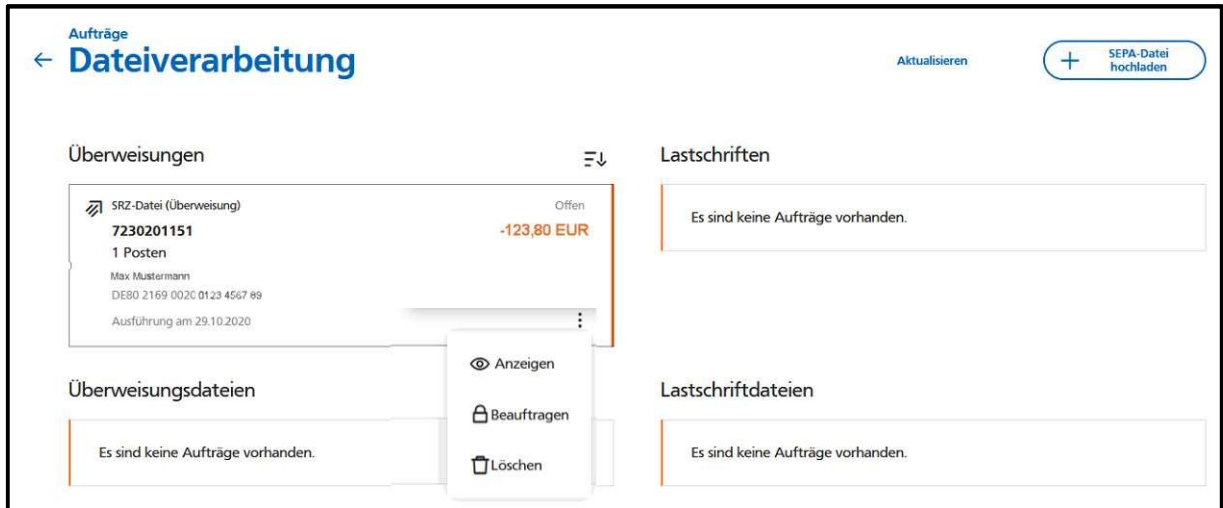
Aufträge
← Dateiverarbeitung

Aktualisieren

+ SEPA-Datei hochladen

Überweisungen

SRZ-Datei (Überweisung)
Offen
7230201151
-123,80 EUR
1 Posten
Max Mustermann
DE80 2169 0020 0123 4567 89
Ausführung am 29.10.2020

Anzeigen
Beauftragen
Löschen

Lastschriften

Es sind keine Aufträge vorhanden.

Überweisungsdateien

Es sind keine Aufträge vorhanden.

Lastschriftdateien

Es sind keine Aufträge vorhanden.